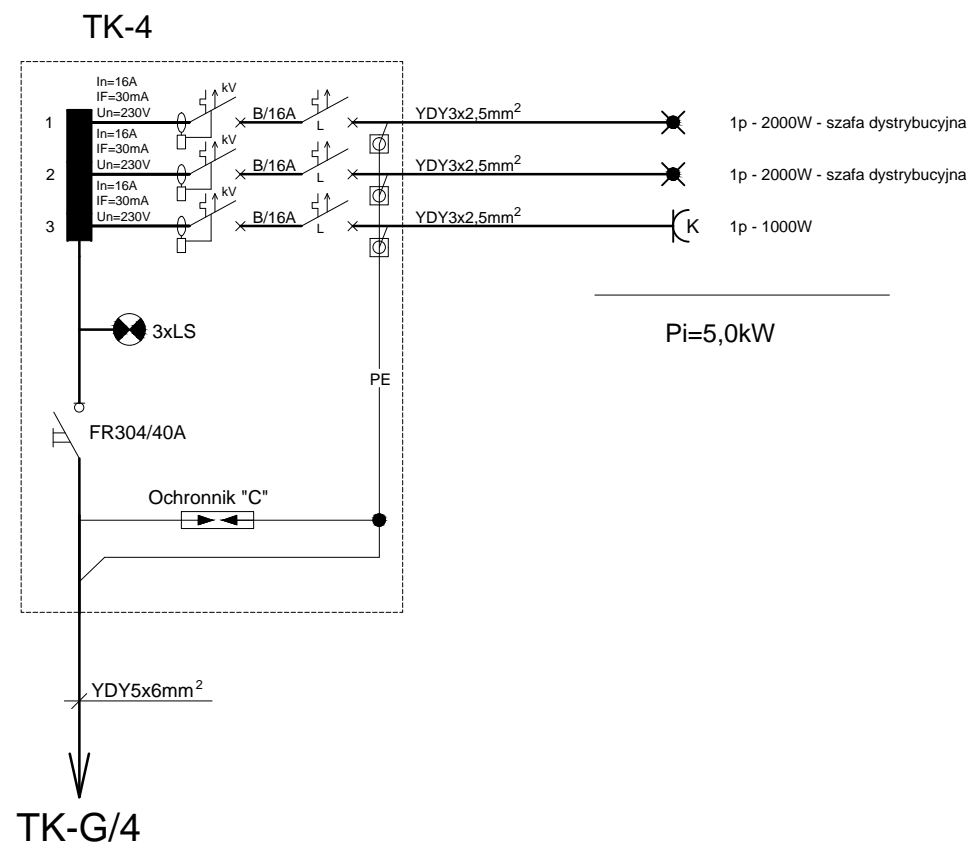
TK-4

In=16A
IF=30mA
Un=230V
1
kV
B/16A
L
YDY3x2,5mm$^2$
1p - 2000W - szafa dystrybucyjna

In=16A
IF=30mA
Un=230V
2
kV
B/16A
L
YDY3x2,5mm$^2$
1p - 2000W - szafa dystrybucyjna

In=16A
IF=30mA
Un=230V
3
kV
B/16A
L
YDY3x2,5mm$^2$
K
1p - 1000W

3xLS

Pi=5,0kW

PE

FR304/40A

Ochronnik "C"

YDY5x6mm$^2$

TK-G/4